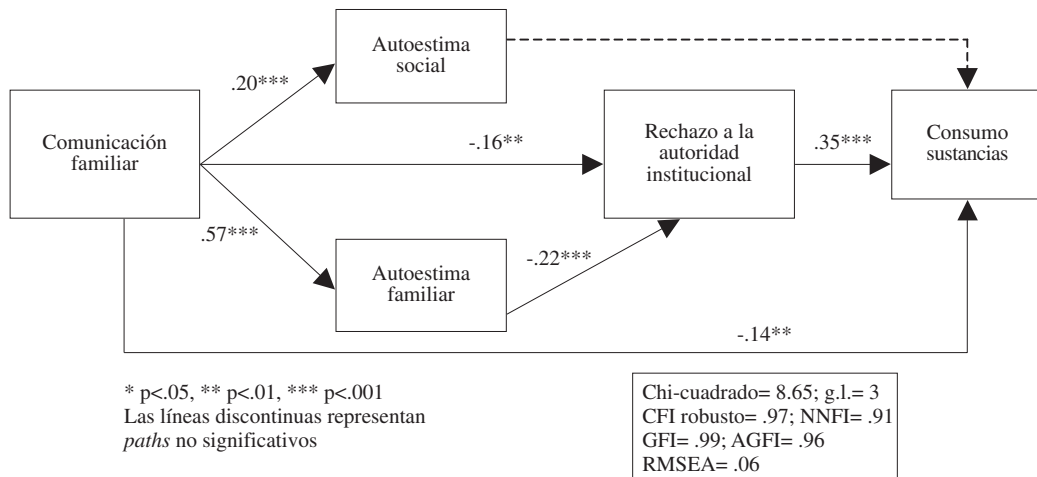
Autoestima social

.20***

Comunicación familiar

-.16**

Rechazo a la autoridad institucional

.35***

Consumo sustancias

.57***

Autoestima familiar

-.22***

-.14**

* p<.05, ** p<.01, *** p<.001
Las líneas discontinuas representan *paths* no significativos

Chi-cuadrado= 8.65; g.l.= 3
CFI robusto= .97; NNFI= .91
GFI= .99; AGFI= .96
RMSEA= .06